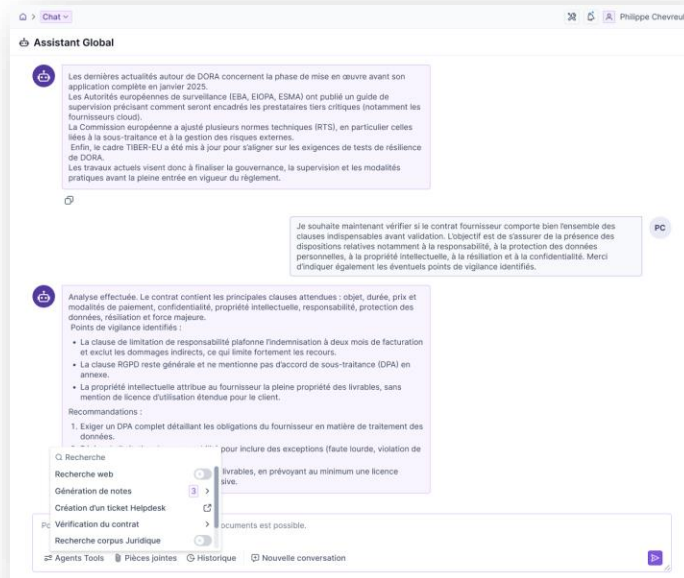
Chat

Philippe Chevreul

Assistant Global

Les dernières actualités autour de DORA concernent la phase de mise en œuvre avant son application complète en janvier 2025.
Les Autorités européennes de surveillance (EBA, EIOPA, ESMA) ont publié un guide de supervision précisant comment seront encadrés les prestataires tiers critiques (notamment les fournisseurs cloud).
La Commission européenne a ajusté plusieurs normes techniques (RTS), en particulier celles liées à la sous-traitance et à la gestion des risques externes.
Enfin, le cadre TIBER-EU a été mis à jour pour s'aligner sur les exigences de tests de résilience de DORA.
Les travaux actuels visent donc à finaliser la gouvernance, la supervision et les modalités pratiques avant la pleine entrée en vigueur du règlement.

PC

Je souhaite maintenant vérifier si le contrat fournisseur comporte bien l'ensemble des clauses indispensables avant validation. L'objectif est de s'assurer de la présence des dispositions relatives notamment à la responsabilité, à la protection des données personnelles, à la propriété intellectuelle, à la résiliation et à la confidentialité. Merci d'indiquer également les éventuels points de vigilance identifiés.

Analyse effectuée. Le contrat contient les principales clauses attendues : objet, durée, prix et modalités de paiement, confidentialité, propriété intellectuelle, responsabilité, protection des données, résiliation et force majeure.
Points de vigilance identifiés :

- La clause de limitation de responsabilité plafonne l'indemnisation à deux mois de facturation et exclut les dommages indirects, ce qui limite fortement les recours.
- La clause RGPD reste générale et ne mentionne pas d'accord de sous-traitance (DPA) en annexe.
- La propriété intellectuelle attribue au fournisseur la pleine propriété des livrables, sans mention de licence d'utilisation étendue pour le client.

Recommandations :

1. Exiger un DPA complet détaillant les obligations du fournisseur en matière de traitement des données.
2. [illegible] pour inclure des exceptions (faute lourde, violation de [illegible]
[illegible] livrables, en prévoyant au minimum une licence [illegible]sive.

Recherche
Recherche web
Génération de notes 3
Création d'un ticket Helpdesk
Vérification du contrat
Recherche corpus Juridique

Po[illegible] documents est possible.

Agents Tools Pièces jointes Historique Nouvelle conversation